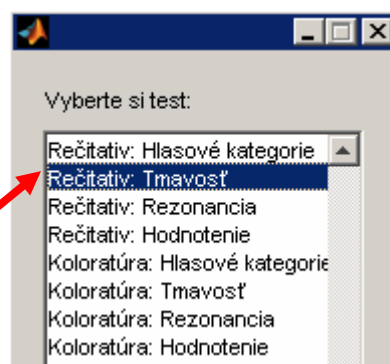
Vyberte si test:

Rečitatív: Hlasové kategorie
Rečitatív: Tmavosť
Rečitatív: Rezonancia
Rečitatív: Hodnotenie
Koloratúra: Hlasové kategorie
Koloratúra: Tmavosť
Koloratúra: Rezonancia
Koloratúra: Hodnotenie